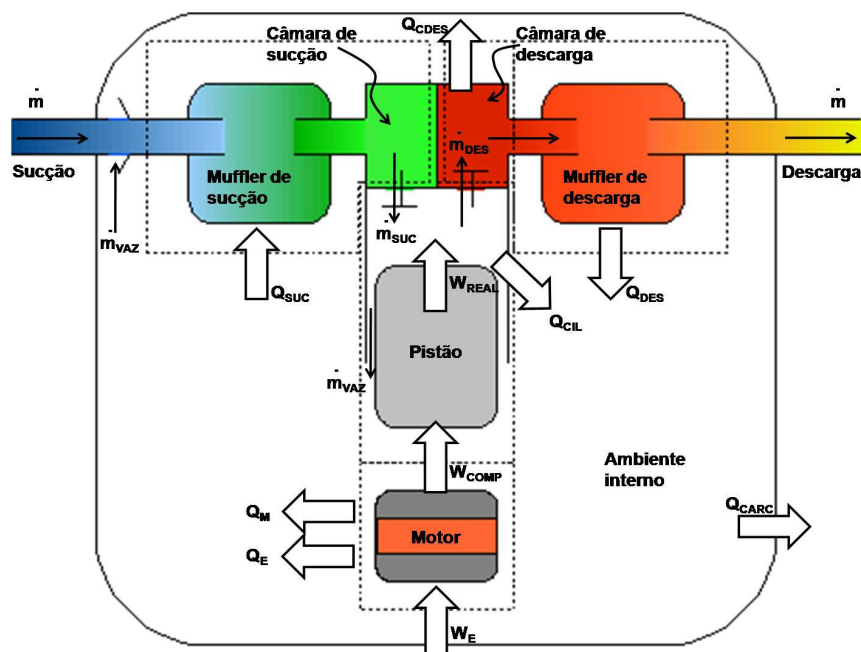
$\dot{m}$

Sucção

$\dot{m}_{VAZ}$

Muffler de sucção

$Q_{SUC}$

Câmara de sucção

$\dot{m}_{SUC}$

$Q_{CDES}$

Câmara de descarga

$\dot{m}_{DES}$

$W_{REAL}$

$Q_{CIL}$

Muffler de descarga

$Q_{DES}$

$\dot{m}$

Descarga

Pistão

$\dot{m}_{VAZ}$

$W_{COMP}$

Ambiente interno

$Q_M$

$Q_E$

Motor

$Q_{CARC}$

$W_E$